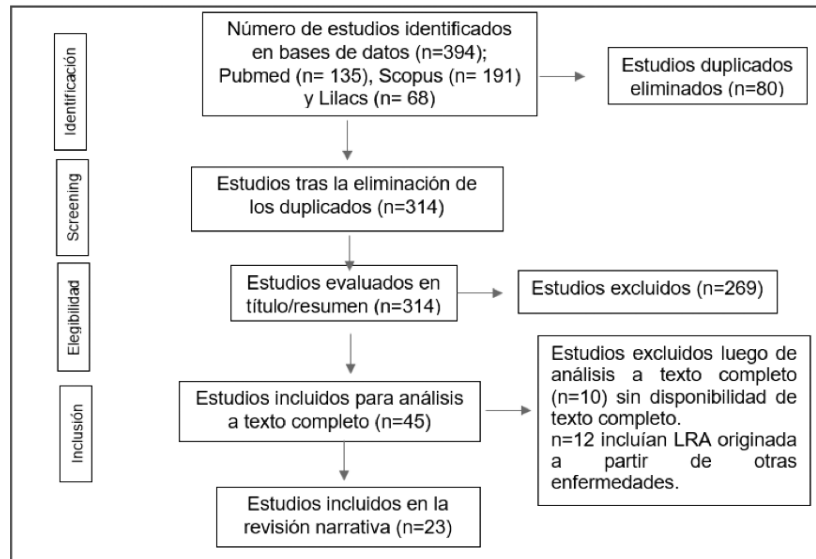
Identificación

Número de estudios identificados en bases de datos (n=394); Pubmed (n= 135), Scopus (n= 191) y Lilacs (n= 68)

Estudios duplicados eliminados (n=80)

Screening

Estudios tras la eliminación de los duplicados (n=314)

Elegibilidad

Estudios evaluados en título/resumen (n=314)

Estudios excluidos (n=269)

Inclusión

Estudios incluidos para análisis a texto completo (n=45)

Estudios excluidos luego de análisis texto completo (n=10) sin disponibilidad de texto completo.
n=12 incluían LRA originada a partir de otras enfermedades.

Estudios incluidos en la revisión narrativa (n=23)